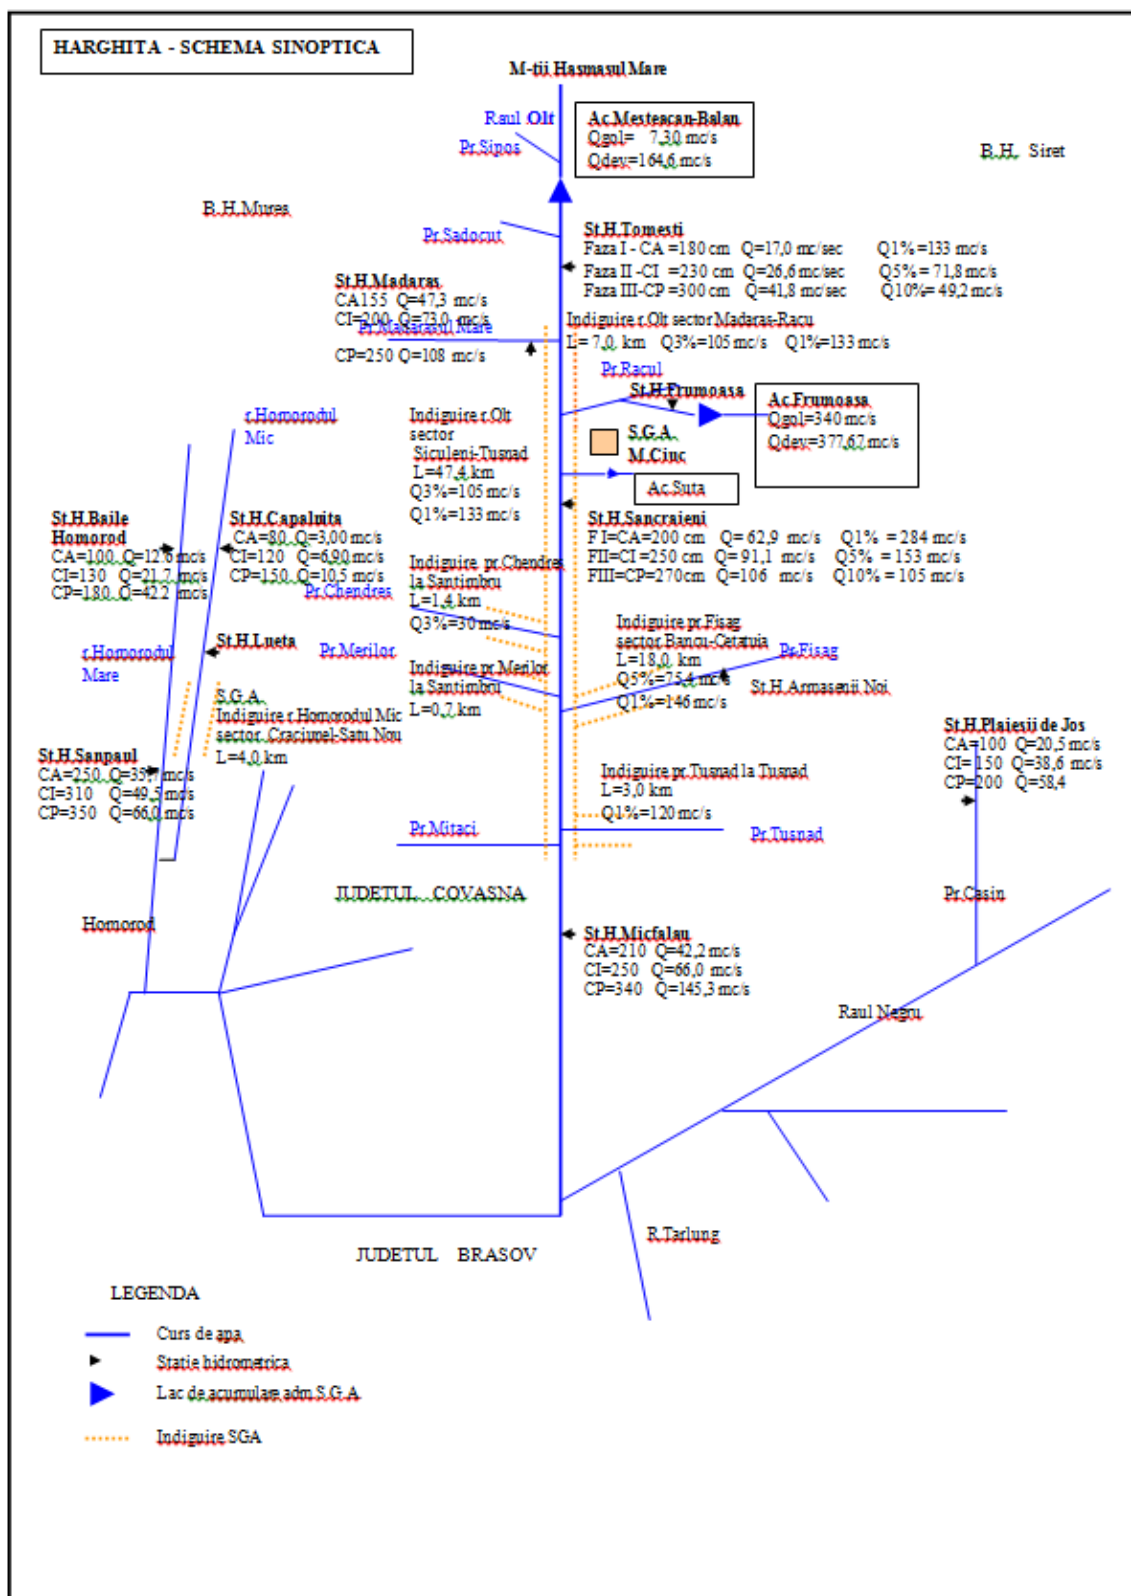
HARGHITA - SCHEMA SINOPTICA

M-tii Hasmasul Mare

Raul Olt
Pr.Sipos

Ac.Mestecan-Balan
Qgol= 7,30 mc/s
Qdev=164,6 mc/s

B.H. Siret

B.H.Mures

Pr.Sadocut

St.H.Tomesti
Faza I - CA =180 cm Q=17,0 mc/sec Q1% =133 mc/s
Faza II -CI =230 cm Q=26,6 mc/sec Q5% = 71,8 mc/s
Faza III-CP =300 cm Q=41,8 mc/sec Q10%= 49,2 mc/s

St.H.Madaras
CA155 Q=47,3 mc/s
CI=200 Q=73,0 mc/s
Pr.Madarasul Mare
CP=250 Q=108 mc/s

Indiguire r.Olt sector Madaras-Racu
L= 7,0 km Q3%=105 mc/s Q1%=133 mc/s

Pr.Racul
St.H.Frumoasa

Ac.Frumoasa
Qgol=340 mc/s
Qdev=377,62 mc/s

r.Homorodul Mic

Indiguire r.Olt sector Siculeni-Tusnad
L=47,4 km
Q3%=105 mc/s
Q1%=133 mc/s

S.G.A. M.Ciuc

Ac.Suta

St.H.Baile Homorod
CA=100 Q=12,6 mc/s
CI=130 Q=21,7 mc/s
CP=180 Q=42,2 mc/s

St.H.Capalnita
CA=80 Q=3,00 mc/s
CI=120 Q=6,90 mc/s
CP=150 Q=10,5 mc/s
Pr.Chendres

Indiguire pr.Chendres la Santimbru
L=1,4 km
Q3%=30 mc/s

St.H.Sancraieni
F I=CA=200 cm Q= 62,9 mc/s Q1% = 284 mc/s
FII=CI=250 cm Q= 91,1 mc/s Q5% = 153 mc/s
FIII=CP=270cm Q=106 mc/s Q10% = 105 mc/s

Indiguire pr.Fisag sector Bancu-Cetatuia
L=18,0 km
Q5%=75,4 mc/s
Q1%=146 mc/s
Pr.Fisag
St.H.Armasenii Noi

r.Homorodul Mare

St.H.Lueta
Pr.Merilor

Indiguire pr.Merilor la Santimbru
L=0,7 km

S.G.A.
Indiguire r.Homorodul Mic sector Craciunel-Satu Nou
L=4,0 km

St.H.Sanpaul
CA=250 Q=35,7 mc/s
CI=310 Q=49,5 mc/s
CP=350 Q=66,0 mc/s

St.H.Plaiesii de Jos
CA=100 Q=20,5 mc/s
CI=150 Q=38,6 mc/s
CP=200 Q=58,4

Indiguire pr.Tusnad la Tusnad
L=3,0 km
Q1%=120 mc/s

Pr.Mitaci
Pr.Tusnad

JUDETUL COVASNA

Pr.Casin

Homorod

St.H.Micfalau
CA=210 Q=42,2 mc/s
CI=250 Q=66,0 mc/s
CP=340 Q=145,3 mc/s

Raul Negru

R.Tarlung

JUDETUL BRASOV

LEGENDA
Curs de apa
Statie hidrometrica
Lac de acumulare adm.S.G.A.
Indiguire SGA